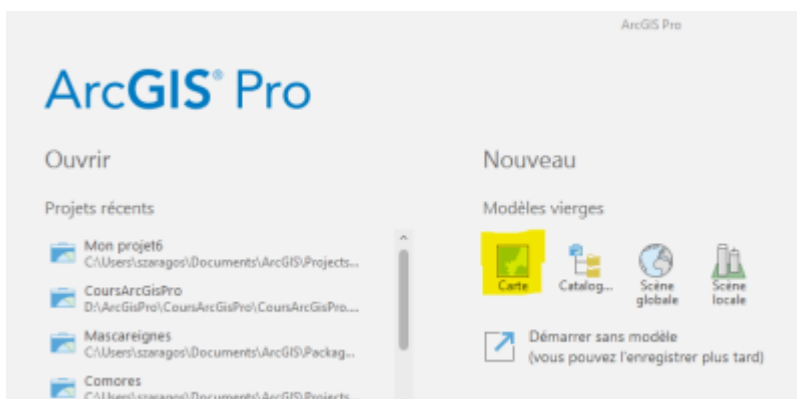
ArcGIS Pro

ArcGIS® Pro

Ouvrir

Projets récents

Mon projet6
C:\Users\szaragos\Documents\ArcGIS\Projects...

CoursArcGisPro
D:\ArcGisPro\CoursArcGisPro\CoursArcGisPro....

Mascareignes
C:\Users\szaragos\Documents\ArcGIS\Packag...

Comores
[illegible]

Nouveau

Modèles vierges

Carte

Catalog...

Scène globale

Scène locale

Démarrer sans modèle
(vous pouvez l'enregistrer plus tard)